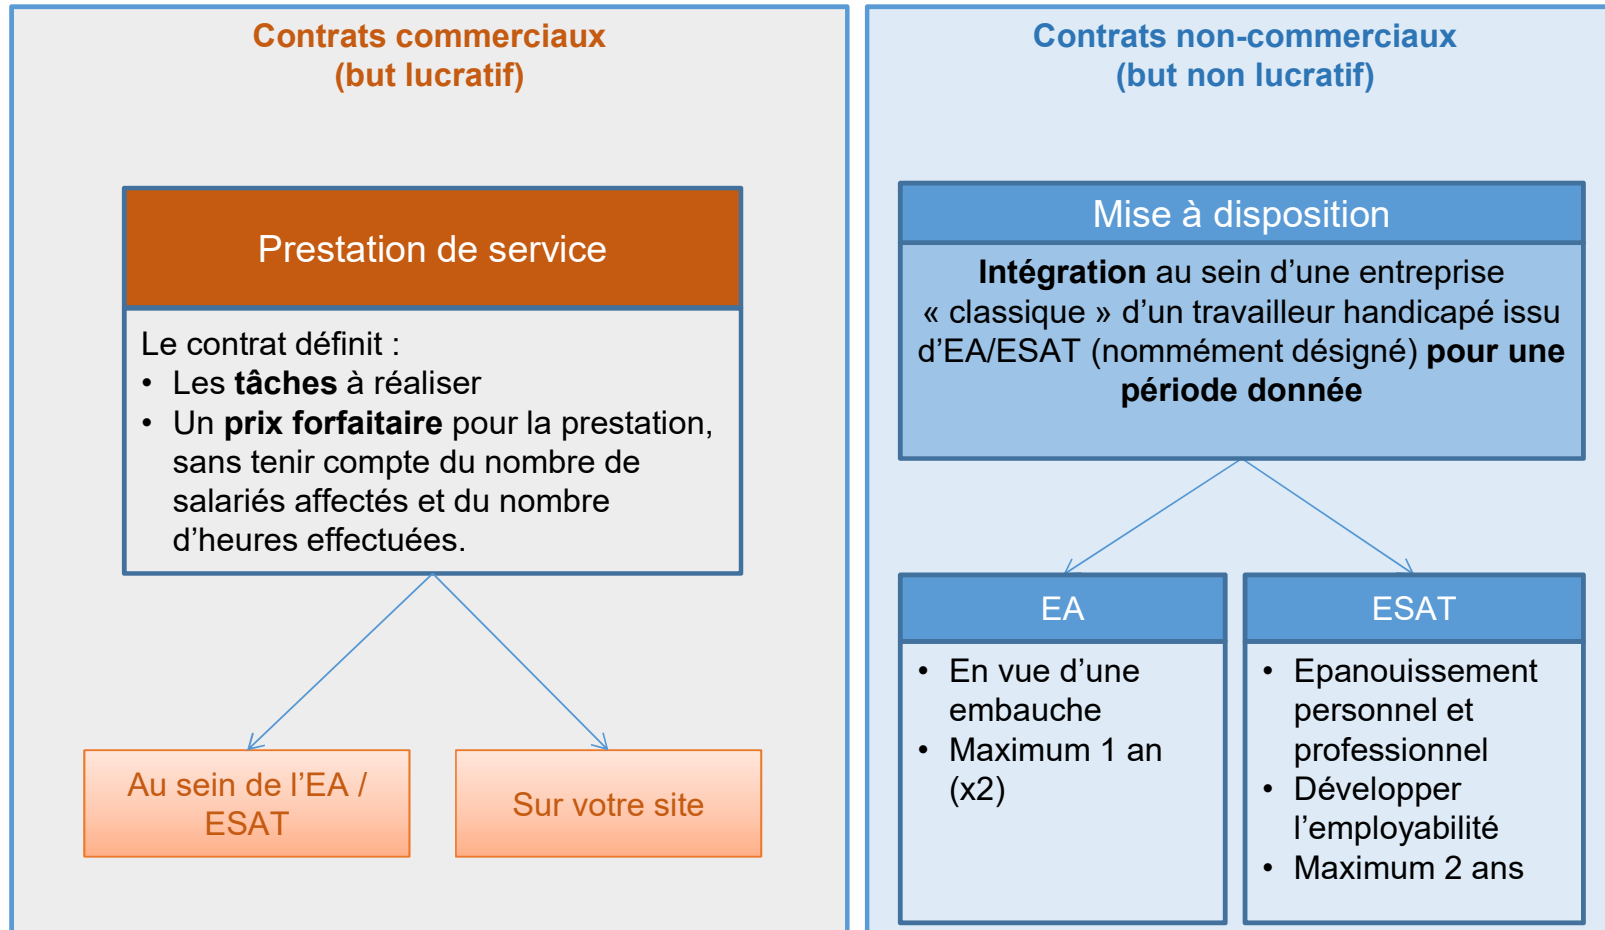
Contrats commerciaux
(but lucratif)

Prestation de service

Le contrat définit :
• Les tâches à réaliser
• Un prix forfaitaire pour la prestation, sans tenir compte du nombre de salariés affectés et du nombre d'heures effectuées.

Au sein de l'EA / ESAT

Sur votre site

Contrats non-commerciaux
(but non lucratif)

Mise à disposition

Intégration au sein d'une entreprise « classique » d'un travailleur handicapé issu d'EA/ESAT (nommément désigné) pour une période donnée

EA

• En vue d'une embauche
• Maximum 1 an (x2)

ESAT

• Epanouissement personnel et professionnel
• Développer l'employabilité
• Maximum 2 ans